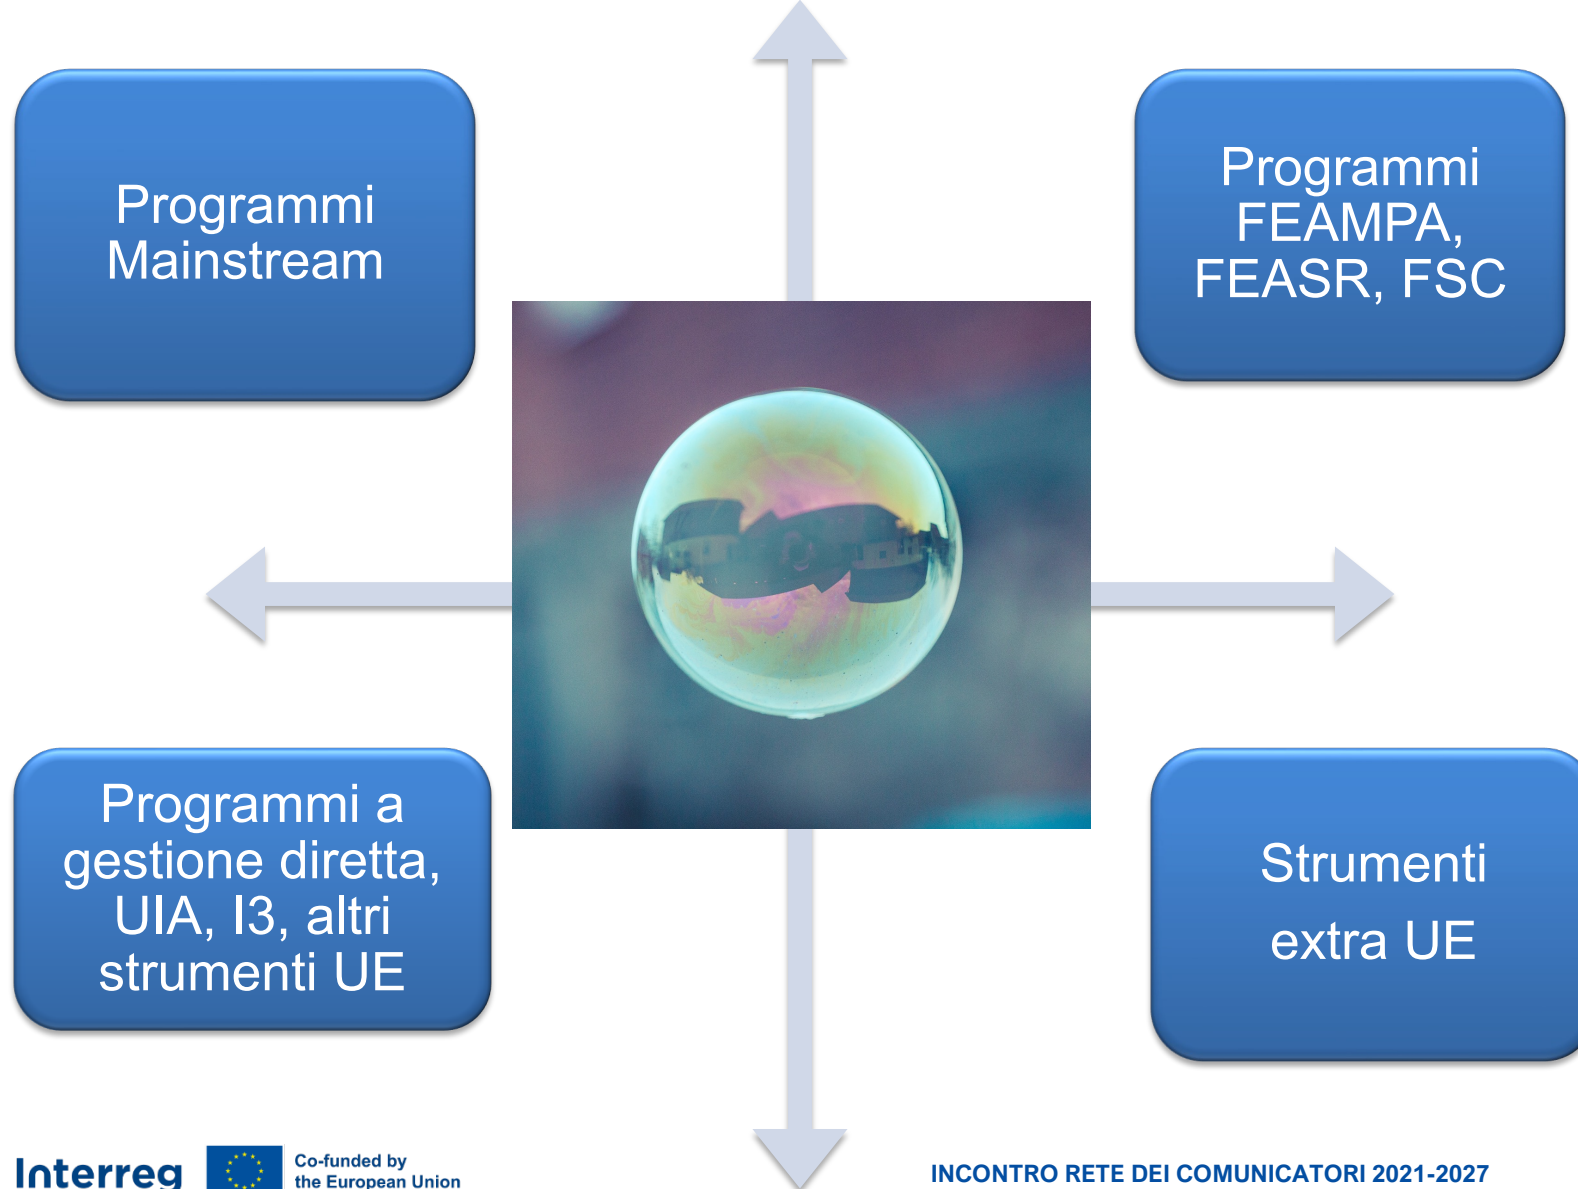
Programmi Mainstream

Programmi FEAMPA, FEASR, FSC

Programmi a gestione diretta, UIA, I3, altri strumenti UE

Strumenti extra UE

Interreg

Co-funded by the European Union

INCONTRO RETE DEI COMUNICATORI 2021-2027